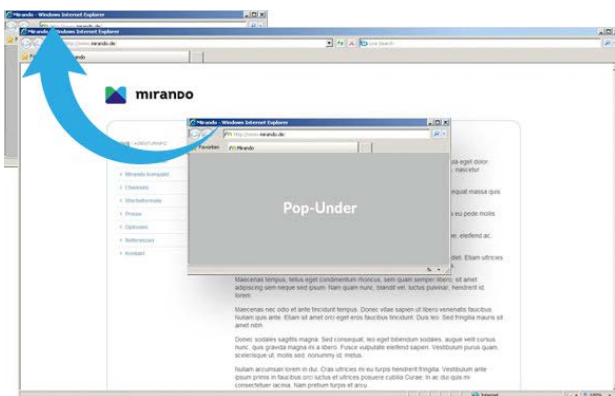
Mirando - Windows Internet Explorer

Mirando - Windows Internet Explorer

http://www.mirando.de

Live Search

Mirando

mirando

Mirando - Windows Internet Explorer

http://www.mirando.de

Favoriten

Mirando

Pop-Under

Mirando kompakt

Checkliste

Werbeformate

Presse

Optionen

Referenzen

Kontakt

eget dolor

nascetur

equat massa quis

eu pede mollis

eleifend ac,

Etiam ultricies

Maecenas tempus, tellus eget condimentum rhoncus, sem quam semper libero, sit amet adipiscing sem neque sed ipsum. Nam quam nunc, blandit vel, luctus pulvinar, hendrerit id, lorem.

Maecenas nec odio et ante tincidunt tempus. Donec vitae sapien ut libero venenatis faucibus. Nullam quis ante. Etiam sit amet orci eget eros faucibus tincidunt. Duis leo. Sed fringilla mauris sit amet nibh.

Donec sodales sagittis magna. Sed consequat, leo eget bibendum sodales, augue velit cursus nunc, quis gravida magna mi a libero. Fusce vulputate eleifend sapien. Vestibulum purus quam, scelerisque ut, mollis sed, nonummy id, metus.

Nullam accumsan lorem in dui. Cras ultricies mi eu turpis hendrerit fringilla. Vestibulum ante ipsum primis in faucibus orci luctus et ultrices posuere cubilia Curae; In ac dui quis mi consectetuer lacinia. Nam pretium turpis et arcu.

Internet

100%